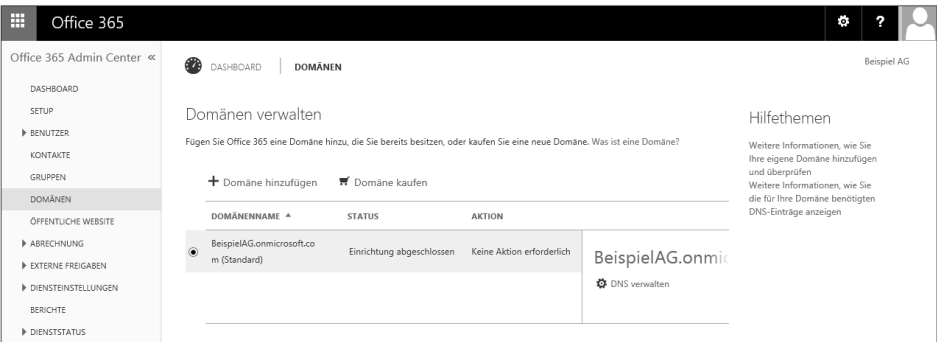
Office 365

?

Office 365 Admin Center «

DASHBOARD
SETUP
BENUTZER
KONTAKTE
GRUPPEN
DOMÄNEN
ÖFFENTLICHE WEBSITE
ABRECHNUNG
EXTERNE FREIGABEN
DIENSTEINSTELLUNGEN
BERICHTE
DIENSTSTATUS

DASHBOARD | DOMÄNEN

Beispiel AG

Domänen verwalten

Fügen Sie Office 365 eine Domäne hinzu, die Sie bereits besitzen, oder kaufen Sie eine neue Domäne. Was ist eine Domäne?

+ Domäne hinzufügen   Domäne kaufen

| DOMÄNENNAME ▲ | STATUS | AKTION |
|---|---|---|
| BeispielAG.onmicrosoft.com (Standard) | Einrichtung abgeschlossen | Keine Aktion erforderlich |

BeispielAG.onmi

DNS verwalten

Hilfethemen

Weitere Informationen, wie Sie Ihre eigene Domäne hinzufügen und überprüfen

Weitere Informationen, wie Sie die für Ihre Domäne benötigten DNS-Einträge anzeigen